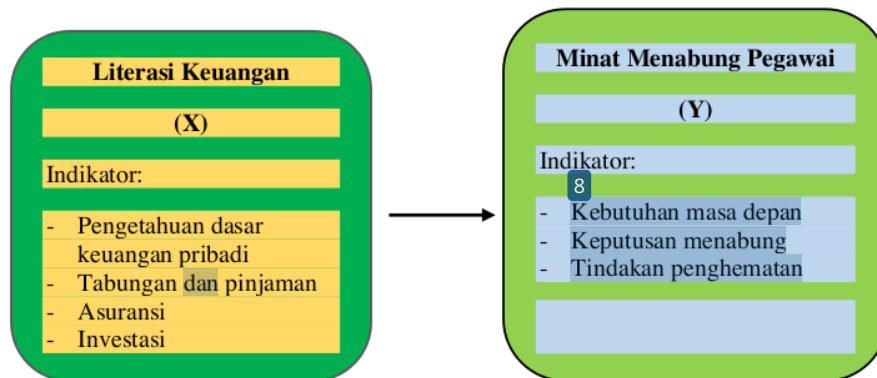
Literasi Keuangan

(X)

Indikator:

- Pengetahuan dasar keuangan pribadi
- Tabungan dan pinjaman
- Asuransi
- Investasi

Minat Menabung Pegawai

(Y)

Indikator:

8

- Kebutuhan masa depan
- Keputusan menabung
- Tindakan penghematan